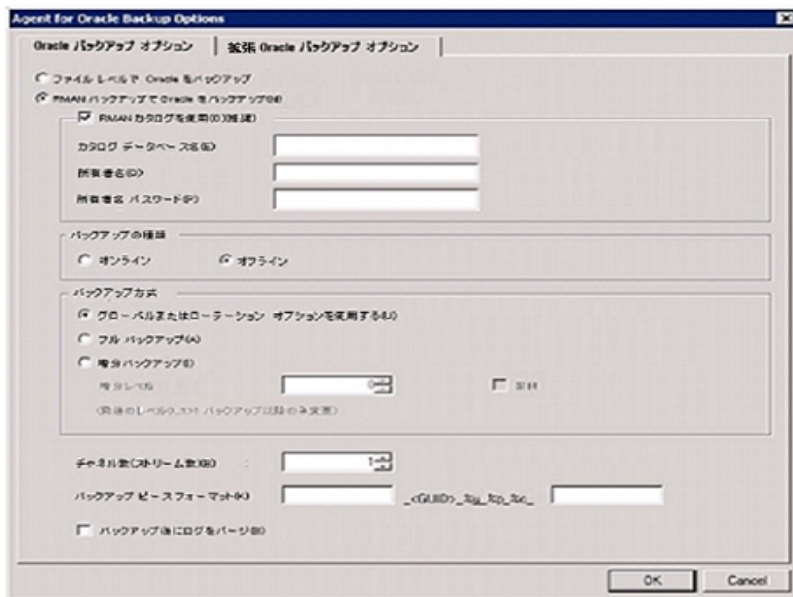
Agent for Oracle Backup Options

Oracle バックアップ オプション | 拡張 Oracle バックアップ オプション

ファイル レベルで Oracle をバックアップ

RMAN バックアップで Oracle をバックアップ(M)

RMAN カタログを使用(D)(推奨)

カタログ データベース名(E)

所有者名(O)

所有者名 パスワード(P)

バックアップの種類

オンライン

オフライン

バックアップ方式

グローバルまたはローテーション オプションを使用する(U)

フル バックアップ(A)

増分バックアップ(I)

増分レベル

0

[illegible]

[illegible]

チャネル数(ストリーム数)(B) :

1

バックアップ ピース フォーマット(K)

_<GUID>_%s_%p_%c_

バックアップ後にログをパージ(B)

OK

Cancel